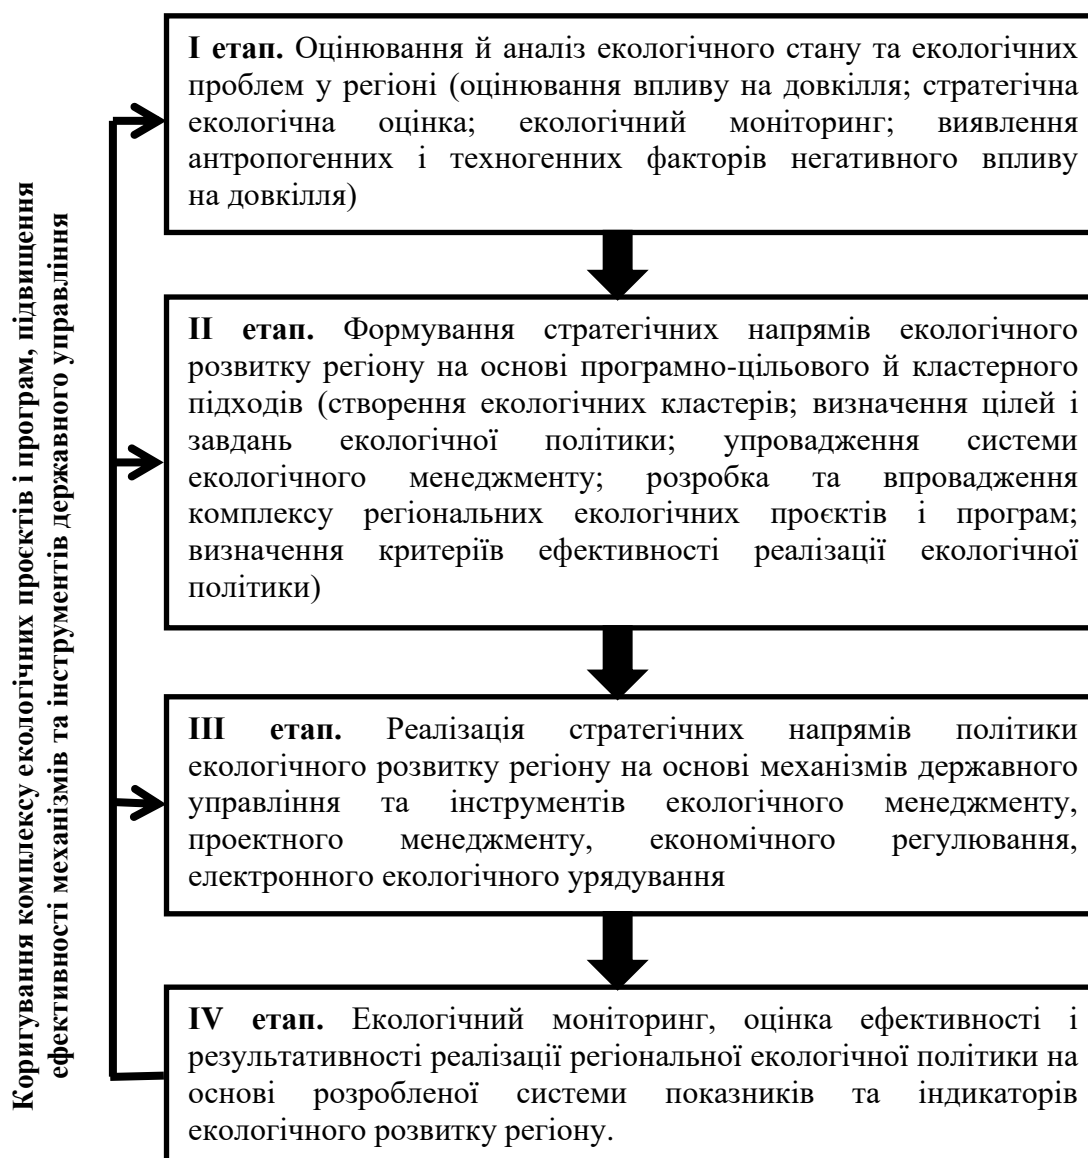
Коригування комплексу екологічних проєктів і програм, підвищення ефективності механізмів та інструментів державного управління

**І етап.** Оцінювання й аналіз екологічного стану та екологічних проблем у регіоні (оцінювання впливу на довкілля; стратегічна екологічна оцінка; екологічний моніторинг; виявлення антропогенних і техногенних факторів негативного впливу на довкілля)

**ІІ етап.** Формування стратегічних напрямів екологічного розвитку регіону на основі програмно-цільового й кластерного підходів (створення екологічних кластерів; визначення цілей і завдань екологічної політики; упровадження системи екологічного менеджменту; розробка та впровадження комплексу регіональних екологічних проєктів і програм; визначення критеріїв ефективності реалізації екологічної політики)

**ІІІ етап.** Реалізація стратегічних напрямів політики екологічного розвитку регіону на основі механізмів державного управління та інструментів екологічного менеджменту, проектного менеджменту, економічного регулювання, електронного екологічного урядування

**IV етап.** Екологічний моніторинг, оцінка ефективності і результативності реалізації регіональної екологічної політики на основі розробленої системи показників та індикаторів екологічного розвитку регіону.